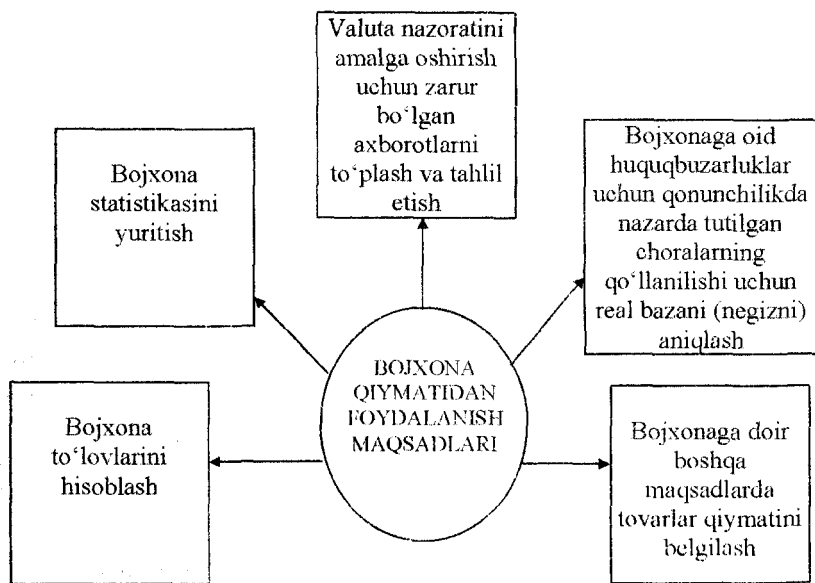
Valuta nazoratini amalga oshirish uchun zarur bo'lgan axborotlarni to'plash va tahlil etish

Bojxona statistikasini yuritish

Bojxonaga oid huquqbuzarluklar uchun qonunchilikda nazarda tutilgan choralarning qo'llanilishi uchun real bazani (negizni) aniqlash

BOJXONA QIYMATIDAN FOYDALANISH MAQSADLARI

Bojxona to'lovlarini hisoblash

Bojxonaga doir boshqa maqsadlarda tovarlar qiymatini belgilash